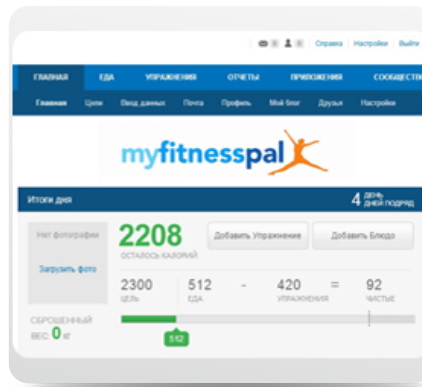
Справка | Настройки | Выйти

ГЛАВНАЯ ЕДА УПРАЖНЕНИЯ ОТЧЕТЫ ПРИЛОЖЕНИЯ СООБЩЕСТВ

Главная Цели Ввод данных Почта Профиль Мой блог Друзья Настройки

myfitnesspal

Итоги дня

4 ДЕНЬ ДНЕЙ ПОДРЯД

Нет фотографии

Загрузить фото

2208 ОСТАЛОСЬ КАЛОРИЙ

Добавить Упражнение

Добавить Блюдо

| 2300 | | 512 | - | 420 | = | 92 |
|---|---|---|---|---|---|---|
| ЦЕЛЬ | | ЕДА | | УПРАЖНЕНИЯ | | ЧИСТЫЕ |

СБРОШЕННЫЙ ВЕС: 0 кг

512